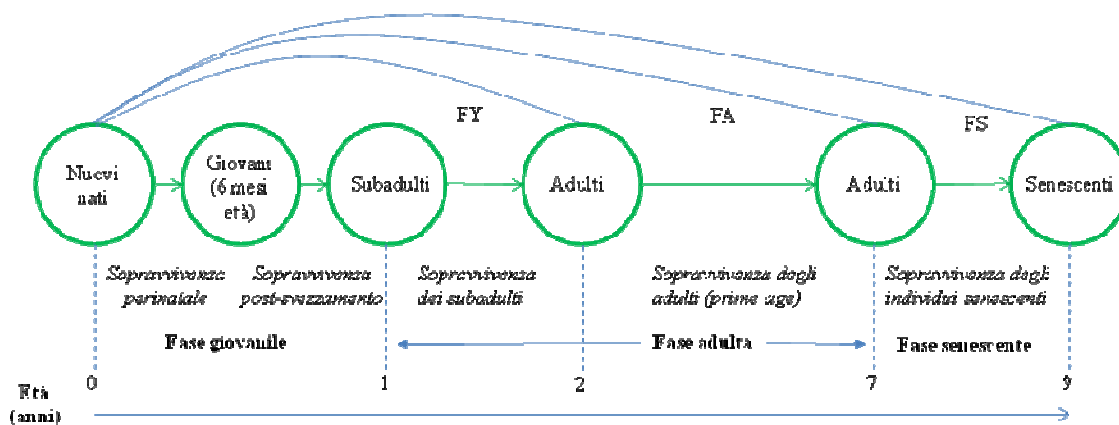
FY

FA

FS

Nuovi nati

Giovani (6 mesi età)

Subadulti

Adulti

Adulti

Senescenti

Sopravvivenza perinatale

Sopravvivenza post-svezzamento

Sopravvivenza dei subadulti

Sopravvivenza degli adulti (prime age)

Sopravvivenza degli individui senescenti

Fase giovanile

Fase adulta

Fase senescente

Età (anni)

0

1

2

7

9